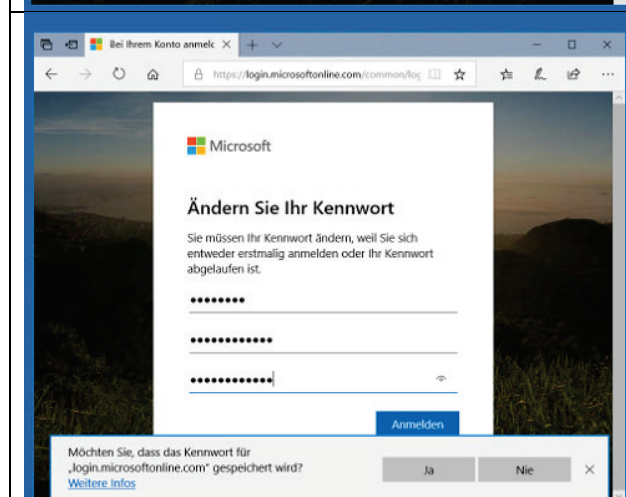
Bei Ihrem Konto anmelc ×

https://login.microsoftonline.com/common/log

Microsoft

Ändern Sie Ihr Kennwort

Sie müssen Ihr Kennwort ändern, weil Sie sich entweder erstmalig anmelden oder Ihr Kennwort abgelaufen ist.

••••••••

••••••••••••

••••••••••••

Anmelden

Möchten Sie, dass das Kennwort für „login.microsoftonline.com" gespeichert wird?
Weitere Infos

Ja

Nie

×